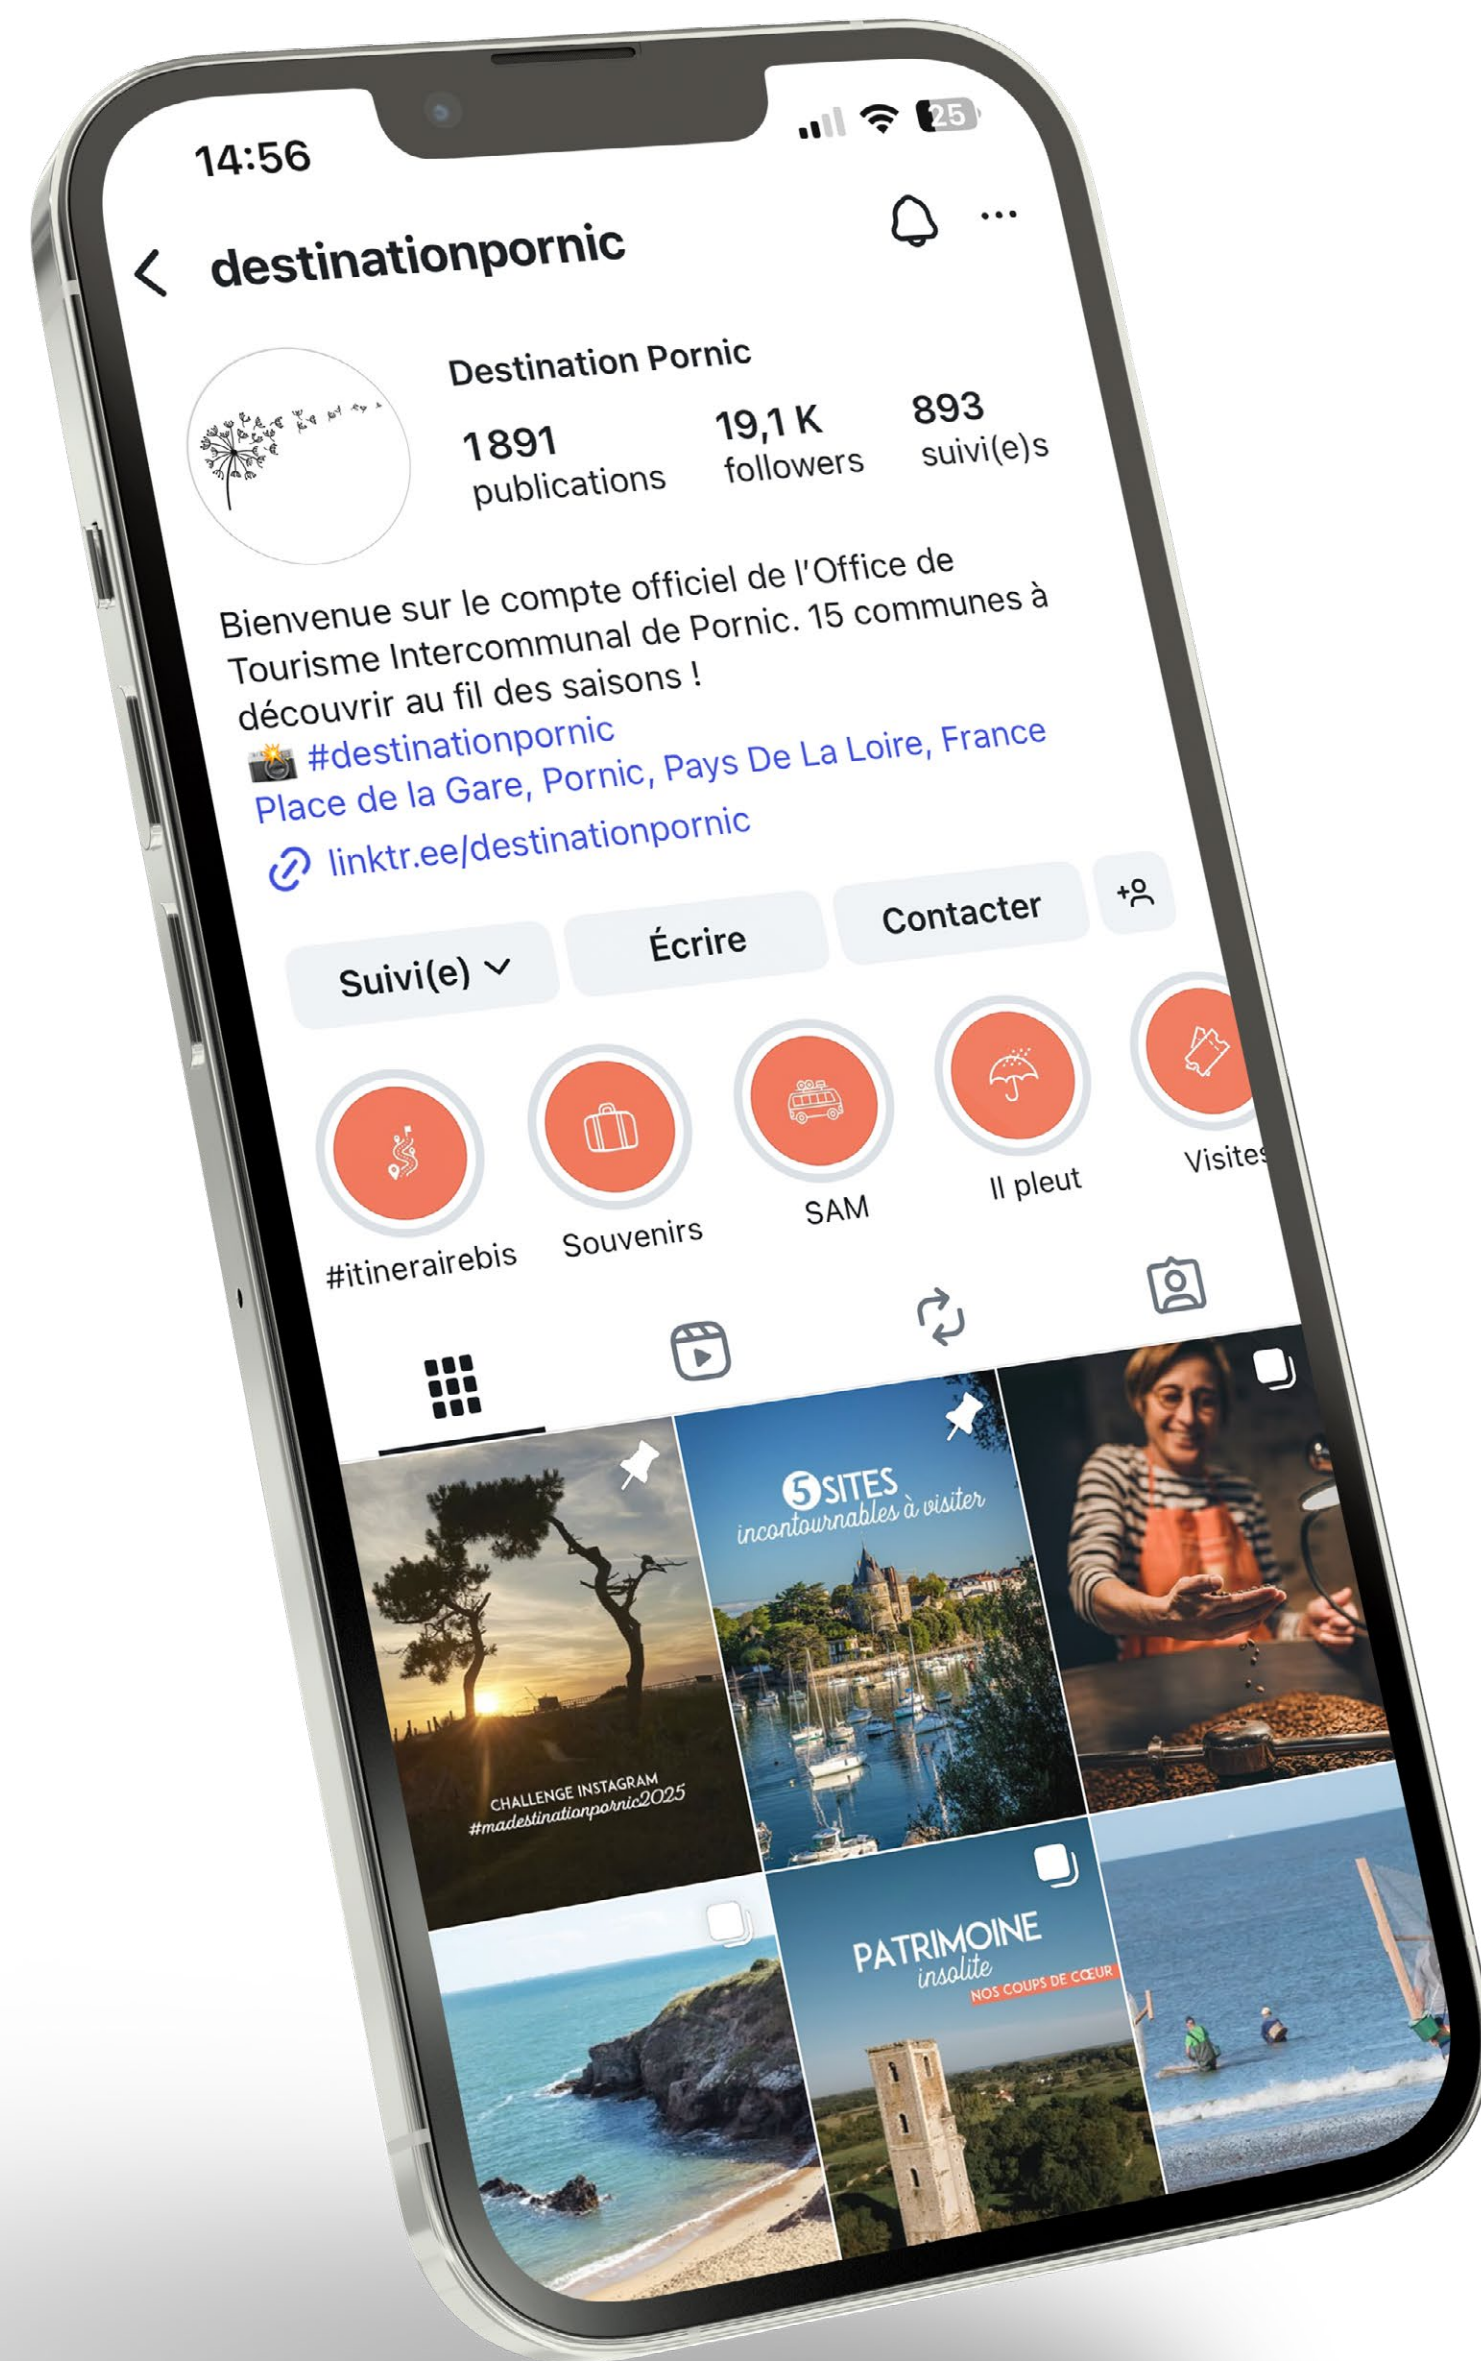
14:56

25

destinationpornic

Destination Pornic

1891 publications

19,1 K followers

893 suivi(e)s

Bienvenue sur le compte officiel de l'Office de Tourisme Intercommunal de Pornic. 15 communes à découvrir au fil des saisons !
📸 #destinationpornic
Place de la Gare, Pornic, Pays De La Loire, France
linktr.ee/destinationpornic

Suivi(e)

Écrire

Contacter

#itinerairebis

Souvenirs

SAM

Il pleut

Visites

CHALLENGE INSTAGRAM
#madestinationpornic2025

5 SITES
incontournables à visiter

PATRIMOINE
insolite
NOS COUPS DE CŒUR